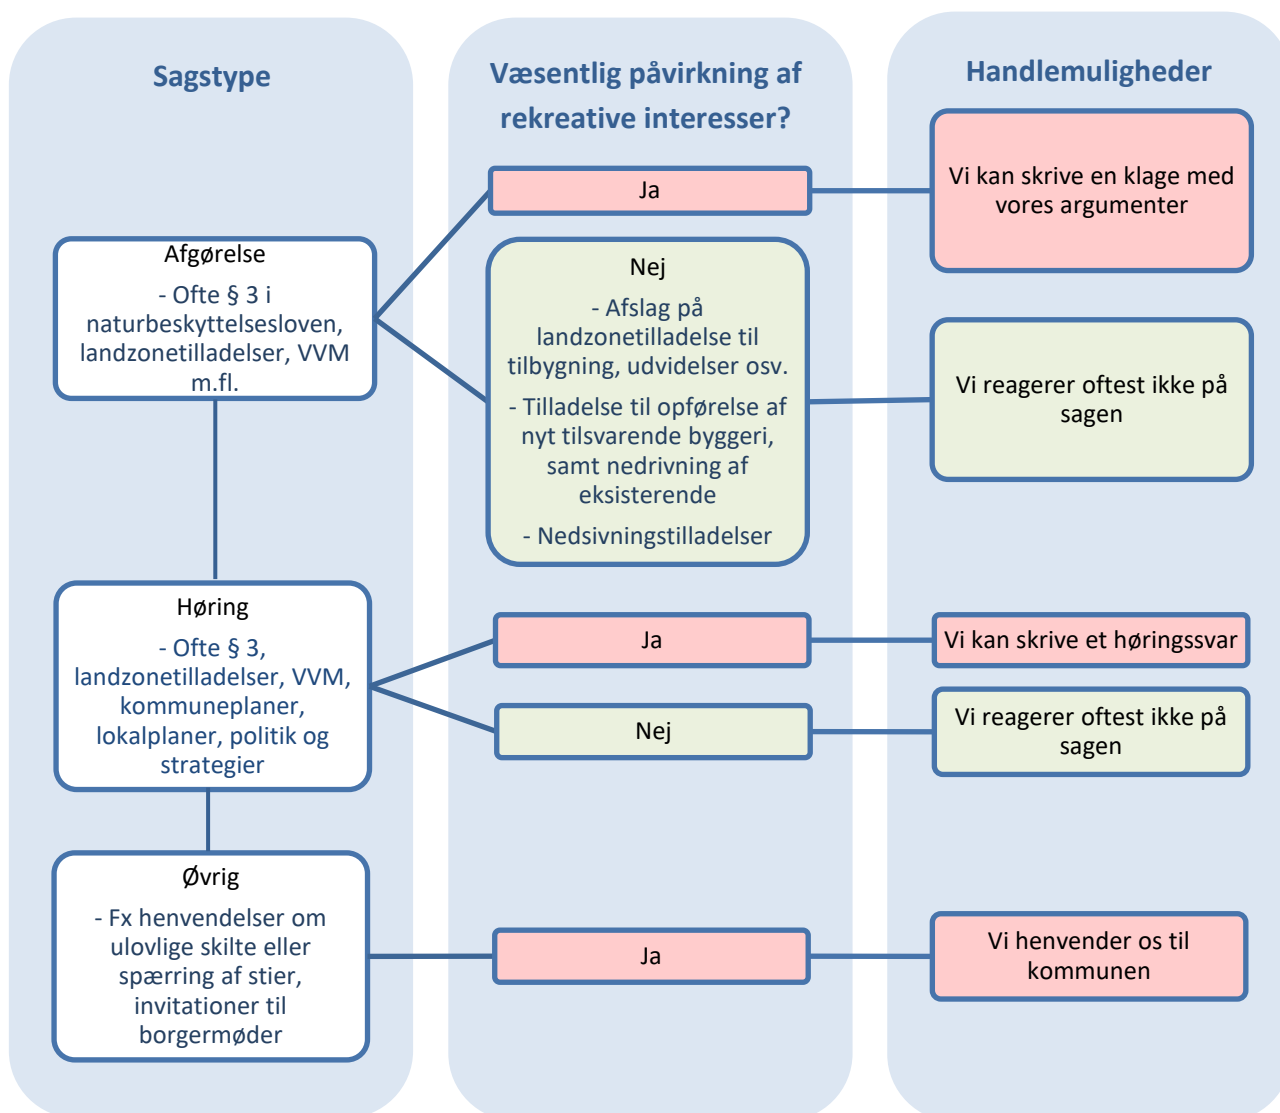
Sagstype

Væsentlig påvirkning af rekreative interesser?

Handlemuligheder

Ja

Vi kan skrive en klage med vores argumenter

Afgørelse

- Ofte § 3 i naturbeskyttelsesloven, landzonetilladelser, VVM m.fl.

Nej

- Afslag på landzonetilladelse til tilbygning, udvidelser osv.

- Tilladelse til opførelse af nyt tilsvarende byggeri, samt nedrivning af eksisterende

- Nedsivningstilladelser

Vi reagerer oftest ikke på sagen

Høring

- Ofte § 3, landzonetilladelser, VVM, kommuneplaner, lokalplaner, politik og strategier

Ja

Vi kan skrive et høringssvar

Nej

Vi reagerer oftest ikke på sagen

Øvrig

- Fx henvendelser om ulovlige skilte eller spærring af stier, invitationer til borgermøder

Ja

Vi henvender os til kommunen